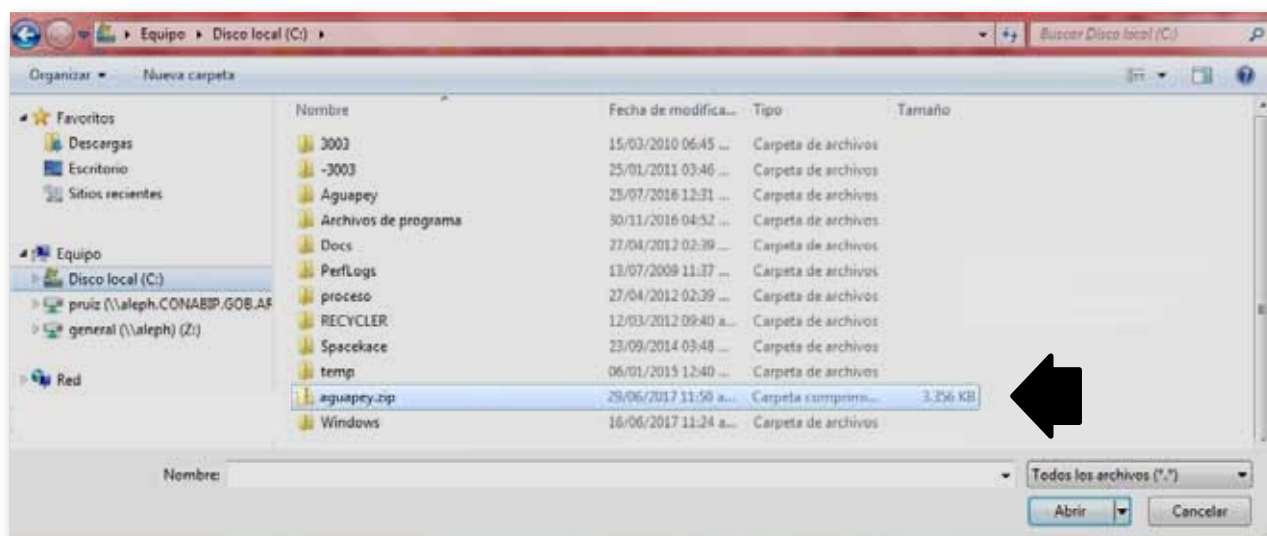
Equipo ▸ Disco local (C:) ▸

Buscar Disco local (C:)

Organizar ▾ Nueva carpeta

Favoritos
Descargas
Escritorio
Sitios recientes

Equipo
Disco local (C:)
pruiz (\\aleph.CONABIP.GOB.AR
general (\\aleph) (Z:)

Red

| Nombre | Fecha de modifica... | Tipo | Tamaño |
|---|---|---|---|
| 3003 | 15/03/2010 06:45 ... | Carpeta de archivos | |
| -3003 | 25/01/2011 03:46 ... | Carpeta de archivos | |
| Aguapey | 25/07/2016 12:31 ... | Carpeta de archivos | |
| Archivos de programa | 30/11/2016 04:52 ... | Carpeta de archivos | |
| Docs | 27/04/2012 02:39 ... | Carpeta de archivos | |
| PerfLogs | 13/07/2009 11:37 ... | Carpeta de archivos | |
| proceso | 27/04/2012 02:39 ... | Carpeta de archivos | |
| RECYCLER | 12/03/2012 09:40 a... | Carpeta de archivos | |
| Spacekace | 23/09/2014 03:48 ... | Carpeta de archivos | |
| temp | 06/01/2015 12:40 ... | Carpeta de archivos | |
| aguapey.zip | 29/06/2017 11:50 a... | Carpeta comprim... | 3.356 KB |
| Windows | 16/06/2017 11:24 a... | Carpeta de archivos | |

Nombre:

Todos los archivos (*.*)

Abrir

Cancelar